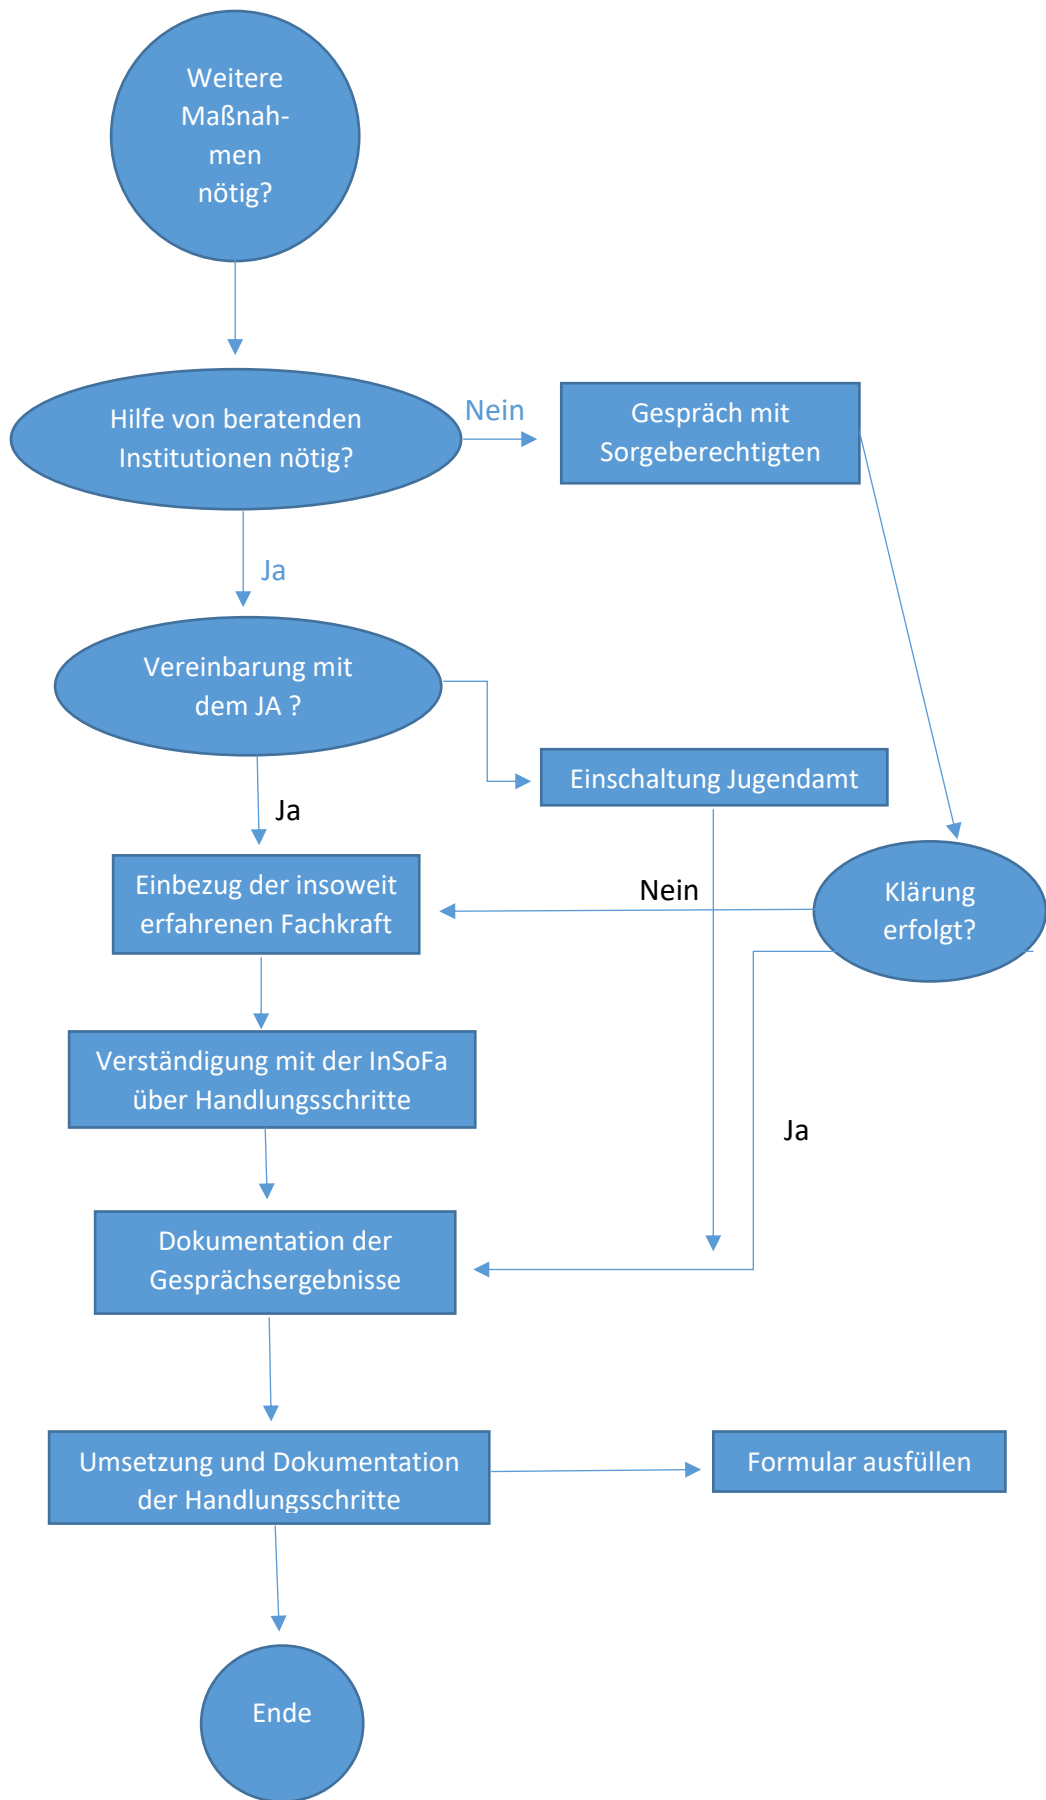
Weitere Maßnahmen nötig?

Hilfe von beratenden Institutionen nötig?

Nein

Gespräch mit Sorgeberechtigten

Ja

Vereinbarung mit dem JA ?

Einschaltung Jugendamt

Ja

Einbezug der insoweit erfahrenen Fachkraft

Nein

Klärung erfolgt?

Verständigung mit der InSoFa über Handlungsschritte

Ja

Dokumentation der Gesprächsergebnisse

Umsetzung und Dokumentation der Handlungsschritte

Formular ausfüllen

Ende